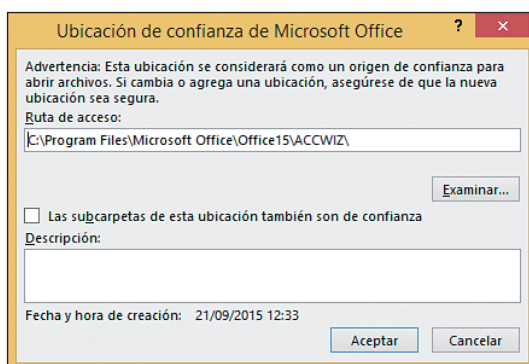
Ubicación de confianza de Microsoft Office

?

Advertencia: Esta ubicación se considerará como un origen de confianza para abrir archivos. Si cambia o agrega una ubicación, asegúrese de que la nueva ubicación sea segura.

Ruta de acceso:

C:\Program Files\Microsoft Office\Office15\ACCWIZ\

Examinar...

Las subcarpetas de esta ubicación también son de confianza

Descripción:

Fecha y hora de creación: 21/09/2015 12:33

Aceptar

Cancelar